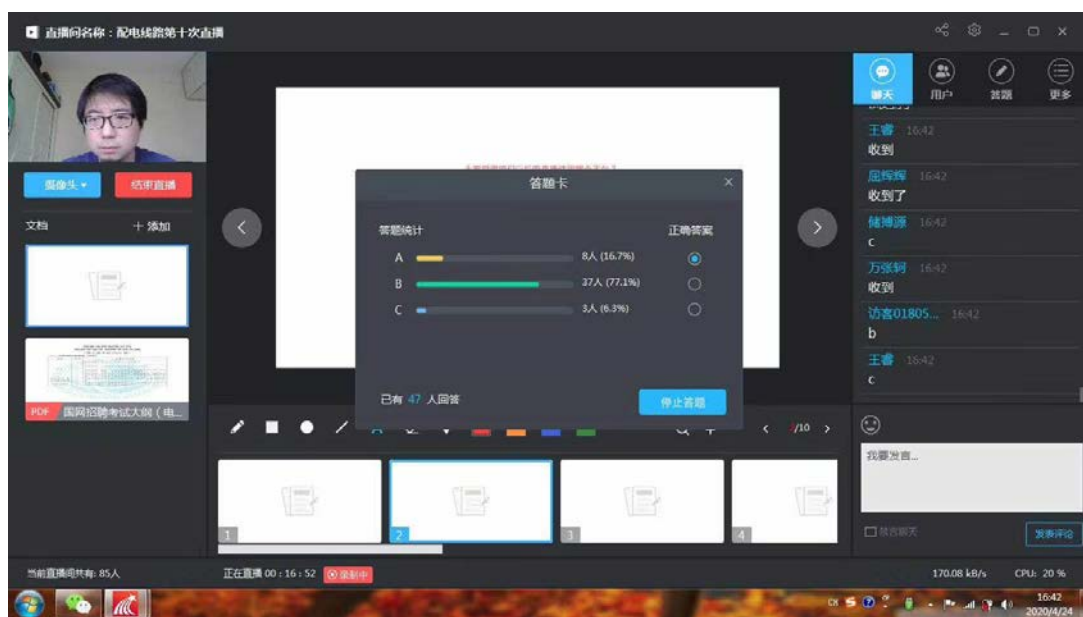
直播间名称：配电线路第十次直播

摄像头 ▾
结束直播

文档
+ 添加

PDF 国网招聘考试大纲（电...

答题卡

答题统计
正确答案

A 8人 (16.7%)
B 37人 (77.1%)
C 3人 (6.3%)

已有 47 人回答
停止答题

/10

1
2
3
4

聊天
用户
答题
更多

王睿 16:42
收到
庞辉辉 16:42
收到了
储坤源 16:42
c
万张利 16:42
收到
访客01805... 16:42
b
王睿 16:42
c

我要发言...

禁言聊天
发表评论

当前直播间共有: 85人
正在直播 00 : 16 : 52
录制中
170.08 kB/s
CPU: 20 %

16:42
2020/4/24